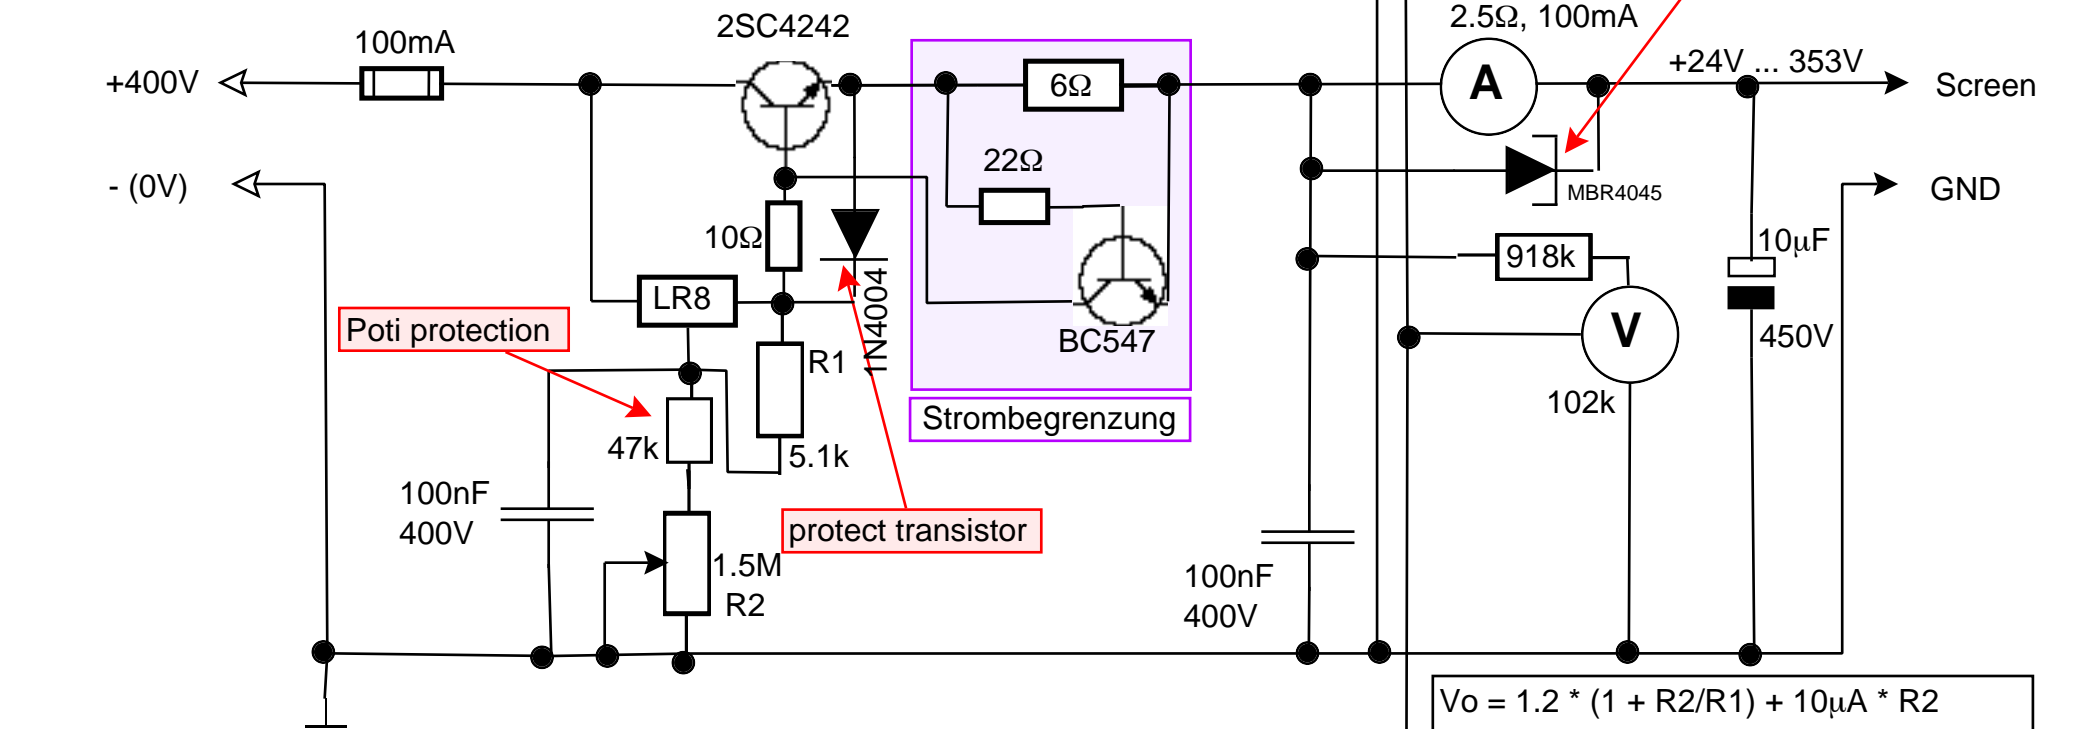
100mA
2SC4242
2.5Ω, 100mA
+400V
6Ω
A
+24V ... 353V
Screen
- (0V)
22Ω
MBR4045
GND
10Ω
10μF
918k
LR8
1N4004
BC547
V
Poti protection
R1
450V
102k
47k
5.1k
Strombegrenzung
100nF
400V
protect transistor
1.5M
R2
100nF
400V
Vo = 1.2 * (1 + R2/R1) + 10μA * R2